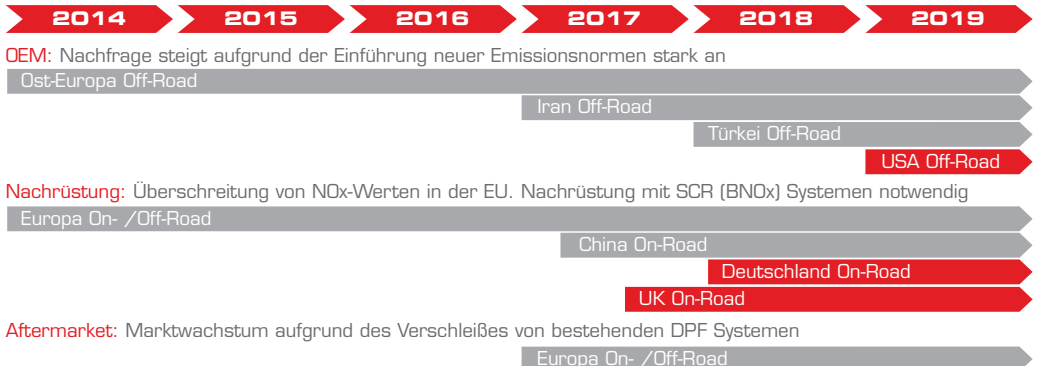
2014 2015 2016 2017 2018 2019

OEM: Nachfrage steigt aufgrund der Einführung neuer Emissionsnormen stark an

Ost-Europa Off-Road

Iran Off-Road

Türkei Off-Road

USA Off-Road

Nachrüstung: Überschreitung von NOx-Werten in der EU. Nachrüstung mit SCR (BNOx) Systemen notwendig

Europa On- /Off-Road

China On-Road

Deutschland On-Road

UK On-Road

Aftermarket: Marktwachstum aufgrund des Verschleißes von bestehenden DPF Systemen

Europa On- /Off-Road